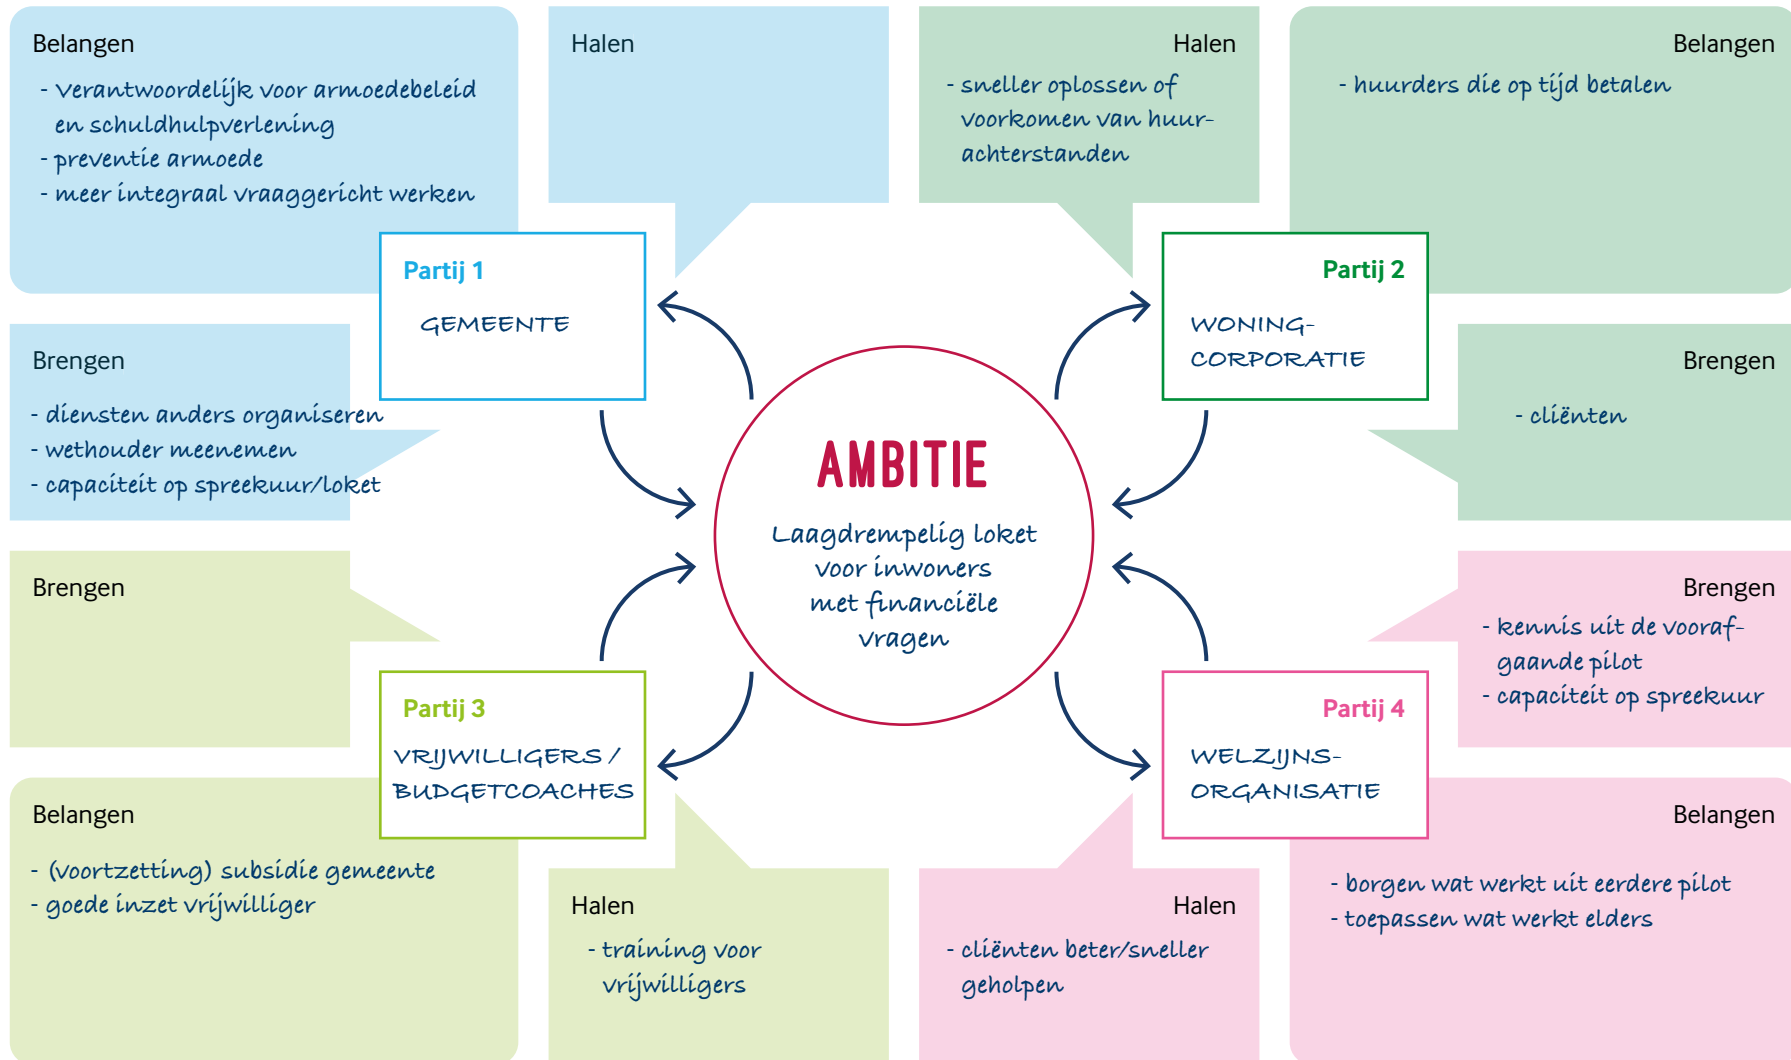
Belangen

- verantwoordelijk voor armoedebeleid en schuldhulpverlening
- preventie armoede
- meer integraal vraaggericht werken

Halen

Halen

- sneller oplossen of voorkomen van huurachterstanden

Belangen

- huurders die op tijd betalen

Partij 1

GEMEENTE

Partij 2

WONINGCORPORATIE

Brengen

- diensten anders organiseren
- wethouder meenemen
- capaciteit op spreekuur/loket

Brengen

- cliënten

AMBITIE

Laagdrempelig loket voor inwoners met financiële vragen

Brengen

Brengen

- kennis uit de voorafgaande pilot
- capaciteit op spreekuur

Partij 3

VRIJWILLIGERS / BUDGETCOACHES

Partij 4

WELZIJNSORGANISATIE

Belangen

- (voortzetting) subsidie gemeente
- goede inzet vrijwilliger

Halen

- training voor vrijwilligers

Halen

- cliënten beter/sneller geholpen

Belangen

- borgen wat werkt uit eerdere pilot
- toepassen wat werkt elders